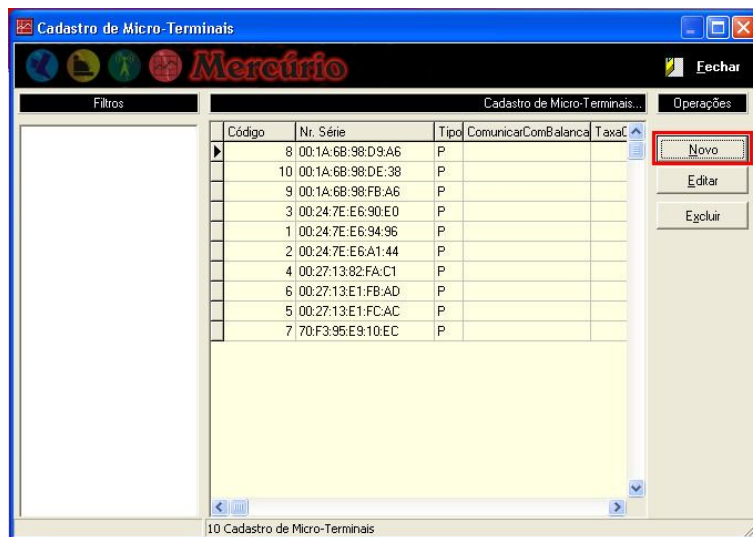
Cadastro de Micro-Terminais

Mercúrio

Fechar

Filtros

Cadastro de Micro-Terminais...

Operações

| Código | Nr. Série | Tipo | ComunicarComBalanca | TaxaC |
|---|---|---|---|---|
| 8 | 00:1A:6B:98:D9:A6 | P | | |
| 10 | 00:1A:6B:98:DE:38 | P | | |
| 9 | 00:1A:6B:98:FB:A6 | P | | |
| 3 | 00:24:7E:E6:90:E0 | P | | |
| 1 | 00:24:7E:E6:94:96 | P | | |
| 2 | 00:24:7E:E6:A1:44 | P | | |
| 4 | 00:27:13:82:FA:C1 | P | | |
| 6 | 00:27:13:E1:FB:AD | P | | |
| 5 | 00:27:13:E1:FC:AC | P | | |
| 7 | 70:F3:95:E9:10:EC | P | | |

Novo

Editar

Excluir

10 Cadastro de Micro-Terminais